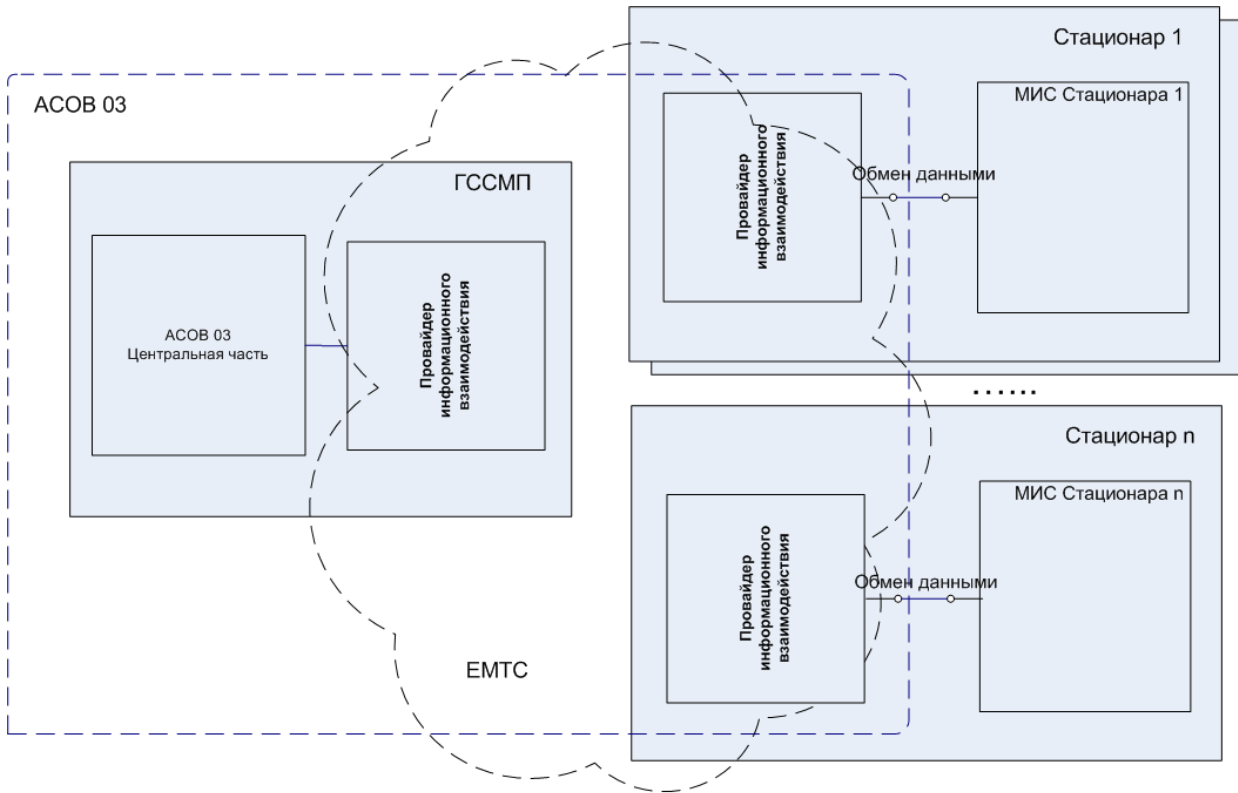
Стационар 1

АСОВ 03

МИС Стационара 1

Провайдер информационного взаимодействия

Обмен данными

ГССМП

АСОВ 03
Центральная часть

Провайдер информационного взаимодействия

......

Стационар n

МИС Стационара n

Провайдер информационного взаимодействия

Обмен данными

ЕМТС